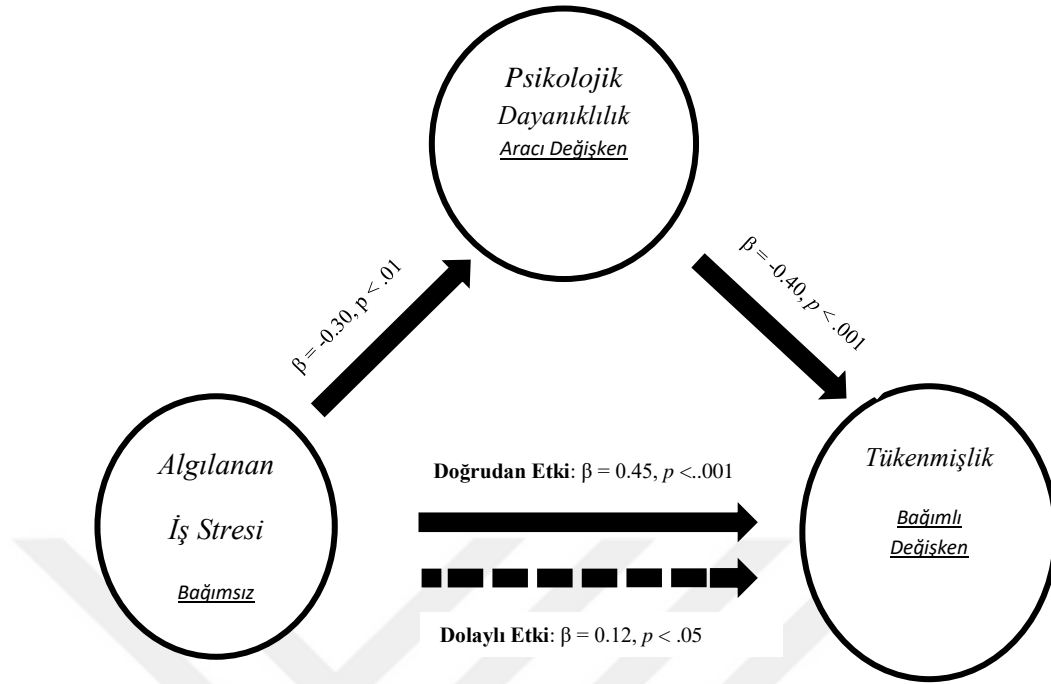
Psikolojik Dayanıklılık
Aracı Değişken

$\beta = -0.30, p < .01$

$\beta = -0.40, p < .001$

Algılanan İş Stresi
Bağımsız

**Doğrudan Etki**: $\beta = 0.45$, $p$ <..001

Tükenmişlik
Bağımlı Değişken

**Dolaylı Etki**: $\beta = 0.12$, $p < .05$